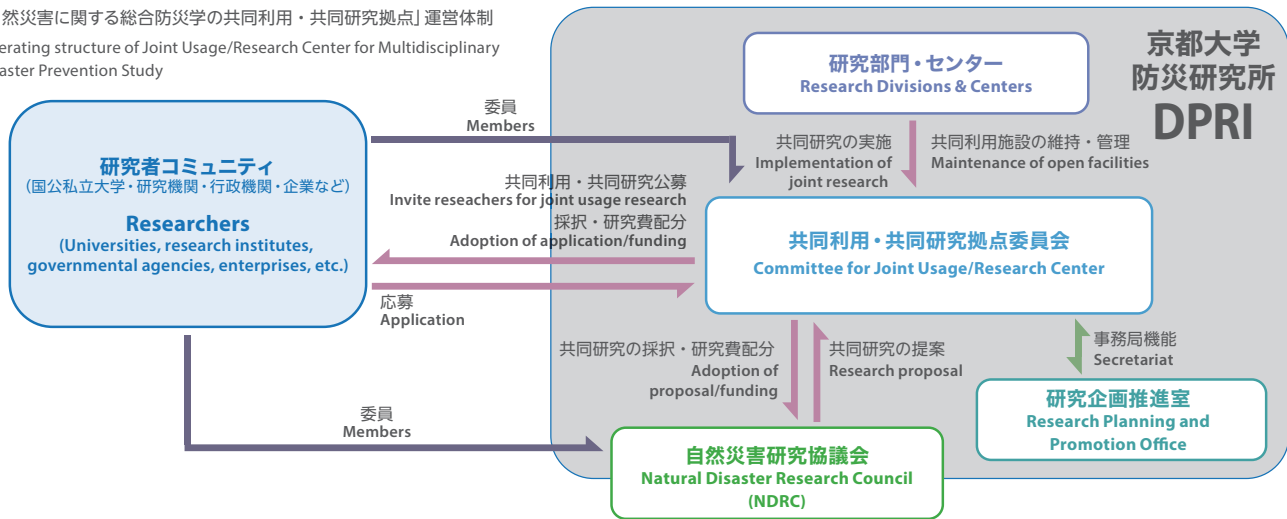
然災害に関する総合防災学の共同利用・共同研究拠点」運営体制
erating structure of Joint Usage/Research Center for Multidisciplinary aster Prevention Study

京都大学
防災研究所
DPRI

研究部門・センター
Research Divisions & Centers

委員
Members

研究者コミュニティ
(国公私立大学・研究機関・行政機関・企業など)

Researchers
(Universities, research institutes, governmental agencies, enterprises, etc.)

共同研究の実施
Implementation of joint research

共同利用施設の維持・管理
Maintenance of open facilities

共同利用・共同研究公募
Invite reseachers for joint usage research
採択・研究費配分
Adoption of application/funding

共同利用・共同研究拠点委員会
Committee for Joint Usage/Research Center

応募
Application

事務局機能
Secretariat

共同研究の採択・研究費配分
Adoption of proposal/funding

共同研究の提案
Research proposal

研究企画推進室
Research Planning and Promotion Office

委員
Members

自然災害研究協議会
Natural Disaster Research Council (NDRC)